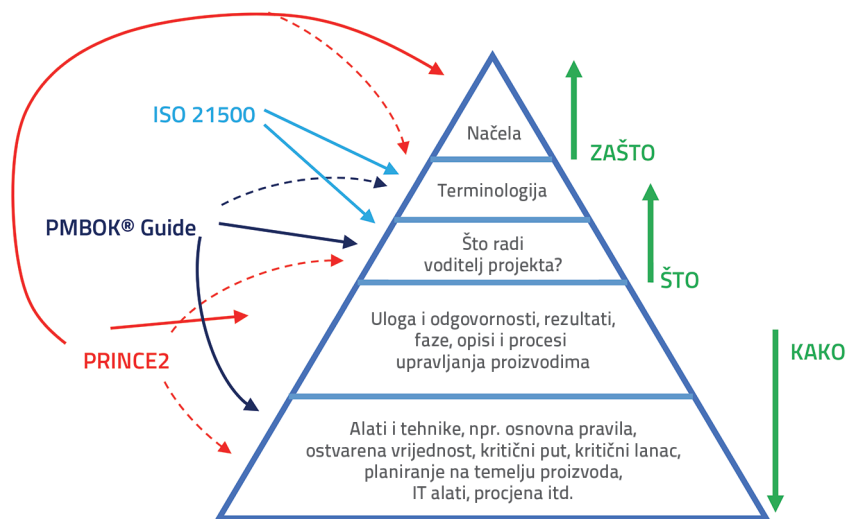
ISO 21500

PMBOK® Guide

PRINCE2

Načela

Terminologija

Što radi voditelj projekta?

Uloga i odgovornosti, rezultati, faze, opisi i procesi upravljanja proizvodima

Alati i tehnike, npr. osnovna pravila, ostvarena vrijednost, kritični put, kritični lanac, planiranje na temelju proizvoda, IT alati, procjena itd.

ZAŠTO

ŠTO

KAKO